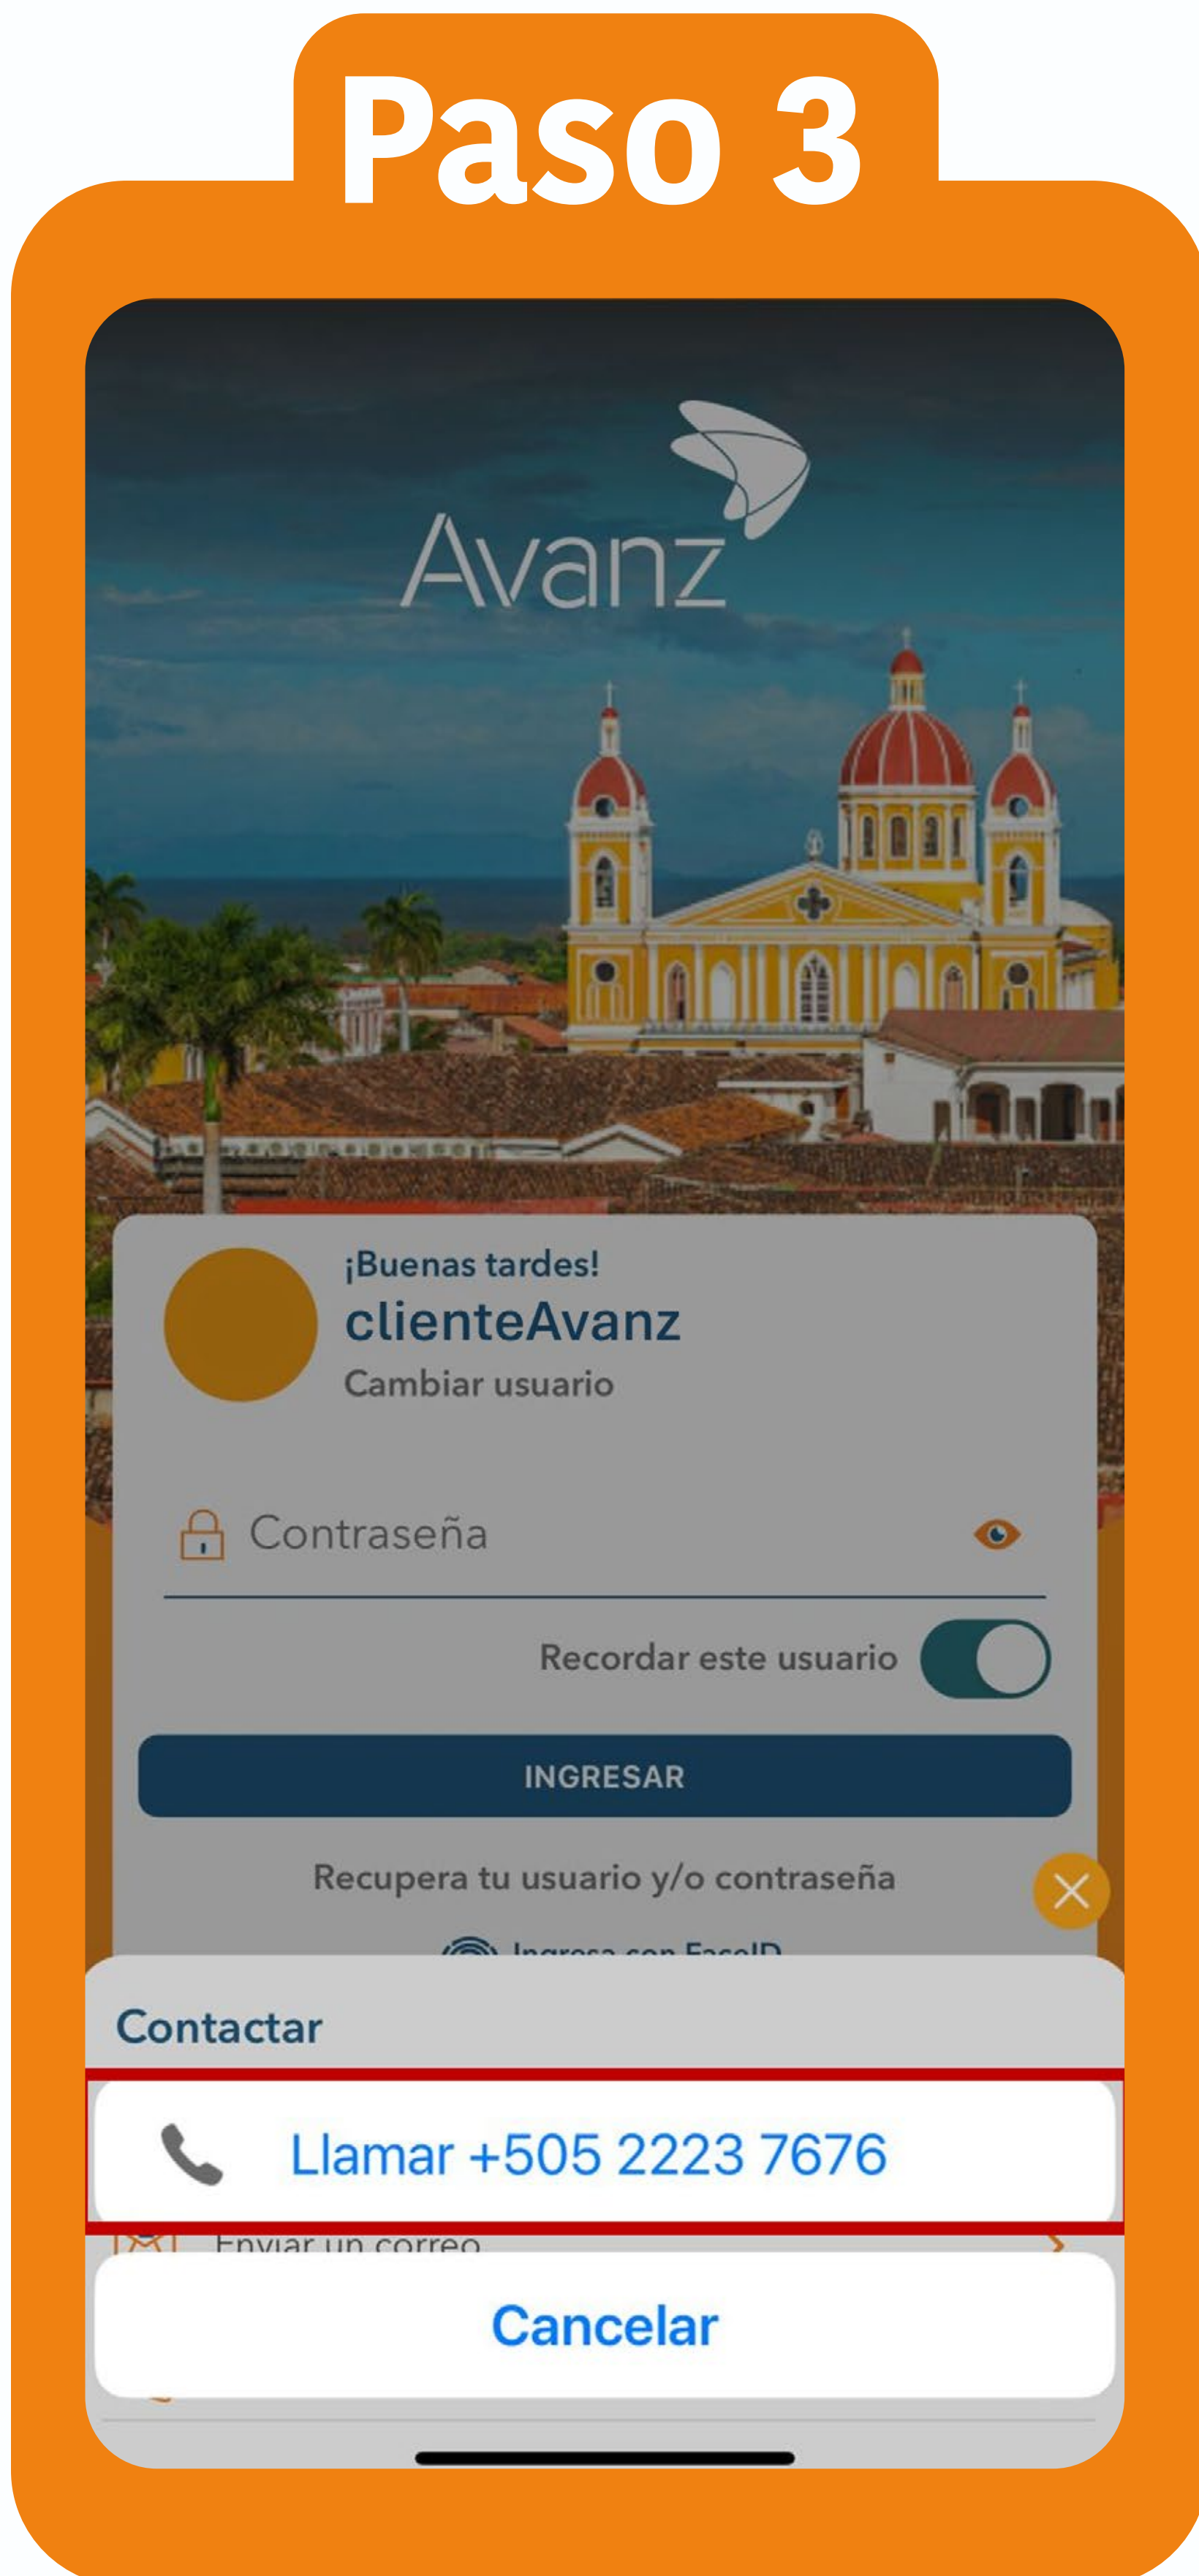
Paso 3

Avanz

¡Buenas tardes!
clienteAvanz
Cambiar usuario

Contraseña

Recordar este usuario

INGRESAR

Recupera tu usuario y/o contraseña

Ingresa con FaceID

Contactar

Llamar +505 2223 7676

Enviar un correo

Cancelar